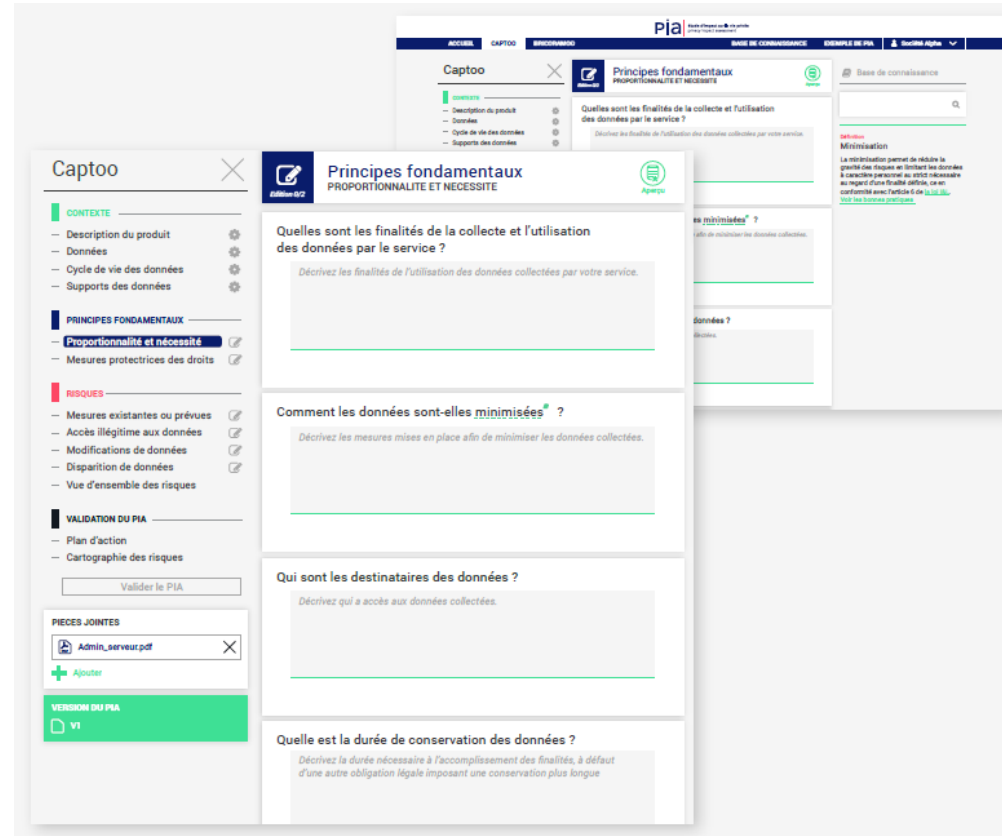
PIA Analyse d'impact sur la vie privée privacy impact assessment

ACCUEIL CAPTOO BRICORAMDO BASE DE CONNAISSANCE EXEMPLE DE PIA Société Alpha

Captoo

CONTEXTE
Description du produit
Données
Cycle de vie des données
Supports des données

Principes fondamentaux
PROPORTIONNALITE ET NECESSITE

Quelles sont les finalités de la collecte et l'utilisation des données par le service ?
Décrivez les finalités de l'utilisation des données collectées par votre service.

minimisées ?
afin de minimiser les données collectées.

données ?

Base de connaissance

Définition
Minimisation
La minimisation permet de réduire la gravité des risques en limitant les données à caractère personnel au strict nécessaire au regard d'une finalité définie, ce en conformité avec l'article 6 de la loi IIL.
Voir les bonnes pratiques

Captoo

CONTEXTE
Description du produit
Données
Cycle de vie des données
Supports des données

PRINCIPES FONDAMENTAUX
Proportionnalité et nécessité
Mesures protectrices des droits

RISQUES
Mesures existantes ou prévues
Accès illégitime aux données
Modifications de données
Disparition de données
Vue d'ensemble des risques

VALIDATION DU PIA
Plan d'action
Cartographie des risques

Valider le PIA

PIECES JOINTES
Admin_serveur.pdf
Ajouter

VERSION DU PIA
V1

Édition 0/2
Principes fondamentaux
PROPORTIONNALITE ET NECESSITE
Aperçu

Quelles sont les finalités de la collecte et l'utilisation des données par le service ?
Décrivez les finalités de l'utilisation des données collectées par votre service.

Comment les données sont-elles minimisées ?
Décrivez les mesures mises en place afin de minimiser les données collectées.

Qui sont les destinataires des données ?
Décrivez qui a accès aux données collectées.

Quelle est la durée de conservation des données ?
Décrivez la durée nécessaire à l'accomplissement des finalités, à défaut d'une autre obligation légale imposant une conservation plus longue